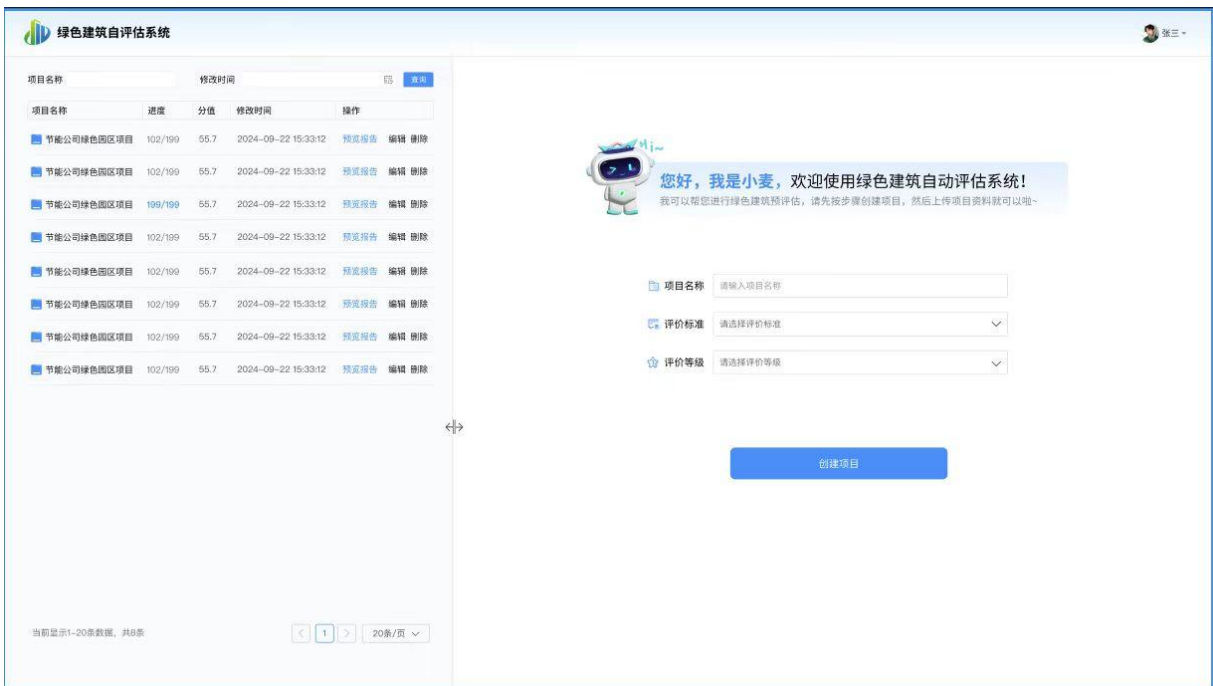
绿色建筑自评估系统

张三

项目名称 修改时间 查询

| 项目名称 | 进度 | 分值 | 修改时间 | 操作 |
|---|---|---|---|---|
| 节能公司绿色园区项目 | 102/199 | 55.7 | 2024-09-22 15:33:12 | 预览报告 编辑 删除 |
| 节能公司绿色园区项目 | 102/199 | 55.7 | 2024-09-22 15:33:12 | 预览报告 编辑 删除 |
| 节能公司绿色园区项目 | 199/199 | 55.7 | 2024-09-22 15:33:12 | 预览报告 编辑 删除 |
| 节能公司绿色园区项目 | 102/199 | 55.7 | 2024-09-22 15:33:12 | 预览报告 编辑 删除 |
| 节能公司绿色园区项目 | 102/199 | 55.7 | 2024-09-22 15:33:12 | 预览报告 编辑 删除 |
| 节能公司绿色园区项目 | 102/199 | 55.7 | 2024-09-22 15:33:12 | 预览报告 编辑 删除 |
| 节能公司绿色园区项目 | 102/199 | 55.7 | 2024-09-22 15:33:12 | 预览报告 编辑 删除 |
| 节能公司绿色园区项目 | 102/199 | 55.7 | 2024-09-22 15:33:12 | 预览报告 编辑 删除 |

当前显示1-20条数据，共8条

1 20条/页

Hi~

您好，我是小麦，欢迎使用绿色建筑自动评估系统！
我可以帮您进行绿色建筑预评估，请先按步骤创建项目，然后上传项目资料就可以啦~

项目名称 请输入项目名称
评价标准 请选择评价标准
评价等级 请选择评价等级

创建项目